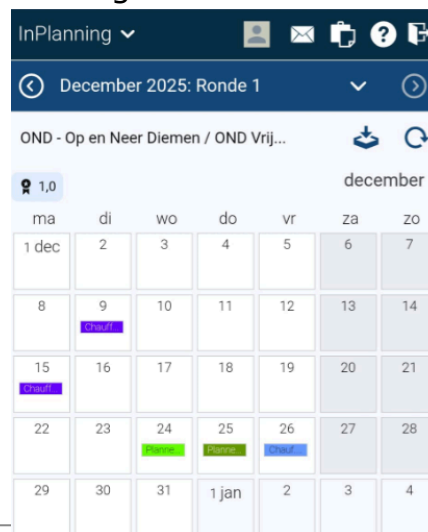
InPlanning

December 2025: Ronde 1

OND - Op en Neer Diemen / OND Vrij...

1,0

december

| ma | di | wo | do | vr | za | zo |
|---|---|---|---|---|---|---|
| 1 dec | 2 | 3 | 4 | 5 | 6 | 7 |
| 8 | 9 Chauff... | 10 | 11 | 12 | 13 | 14 |
| 15 Chauff... | 16 | 17 | 18 | 19 | 20 | 21 |
| 22 | 23 | 24 Planne... | 25 Planne... | 26 Chauf... | 27 | 28 |
| 29 | 30 | 31 | 1 jan | 2 | 3 | 4 |